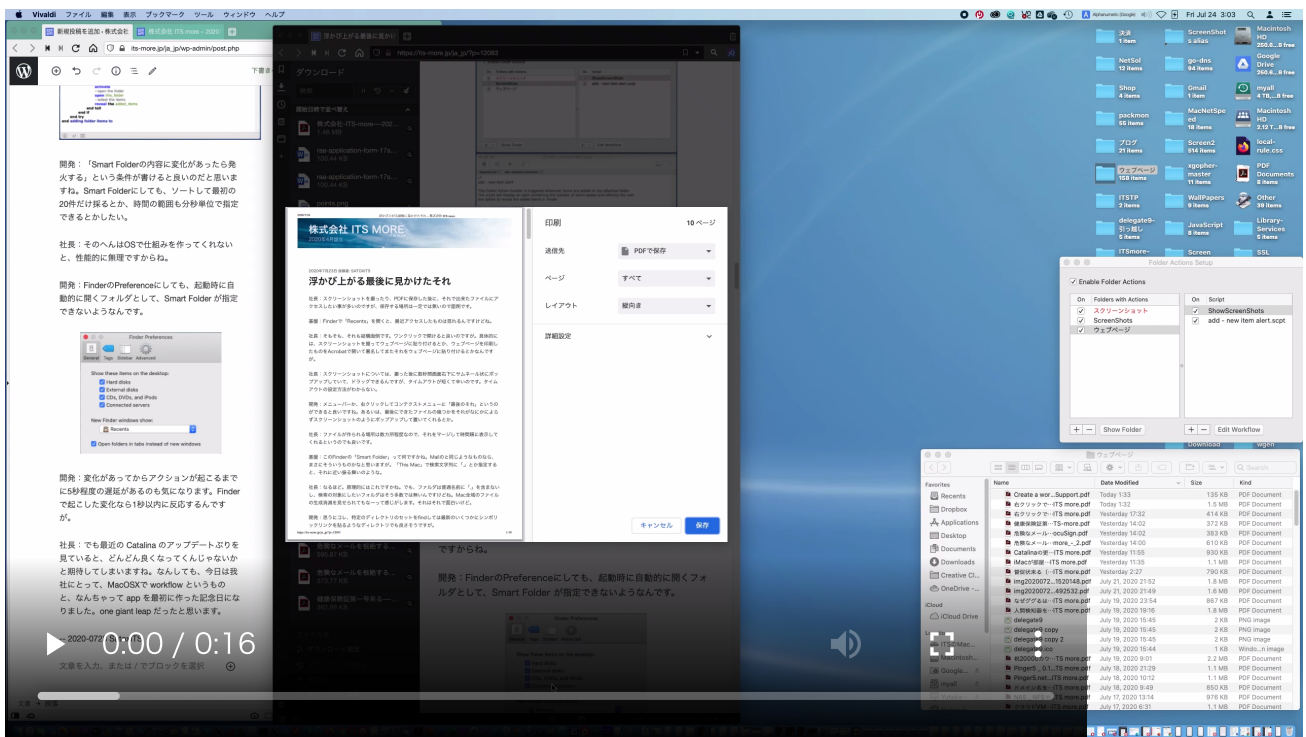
Vivaldi ファイル 編集 表示 ブックマーク ツール ウィンドウ ヘルプ

Fri Jul 24 3:03

新規投稿を追加 ‹ 株式会社

株式会社 ITS more – 2020/

its-more.jp/ja_jp/wp-admin/post.php

https://its-more.jp/ja_jp/?p=12063

下書き

開発：「Smart Folderの内容に変化があったら発火する」という条件が書けると良いのだと思いますね。Smart Folderにしても、ソートして最初の20件だけ採るとか、時間の範囲も分秒単位で指定できるとかしたい。

社長：そのへんはOSで仕組みを作ってくれないと、性能的に無理ですからね。

開発：FinderのPreferenceにしても、起動時に自動的に開くフォルダとして、Smart Folder が指定できないようなんです。

Finder Preferences

General Tags Sidebar Advanced

Show these items on the desktop:
Hard disks
External disks
CDs, DVDs, and iPods
Connected servers

New Finder windows show:
Recents

Open folders in tabs instead of new windows

開発：変化があってからアクションが起こるまでに5秒程度の遅延があるのも気になります。Finderで起こした変化なら1秒以内に反応するんですが。

社長：でも最近の Catalina のアップデートぶりを見ていると、どんどん良くなってくんじゃないかと期待してしまいますね。なんしても、今日は我社にとって、MacOSXで workflow というものと、なんちゃって app を最初に作った記念日になりました。one giant leap だったと思います。

-- 2020-0723 SatoxITS

文章を入力、または / でブロックを選択

文書 → 段落

ダウンロード

株式会社-ITS-more---2020...
1.46 MB

rsa-application-form-17s...
100.44 KB

rsa-application-form-17s...
100.44 KB

points.png

危険なメールを転載する...
385.87 KB

危険なメールを転載する...
373.77 KB

健康保険証第一号をもら...
371.82 KB

株式会社 ITS MORE
2020年6月創立

浮かび上がる最後に見かけたそれ

印刷

10 ページ

送信先
PDFで保存

ページ
すべて

レイアウト
縦向き

詳細設定

キャンセル
保存

ですからね。

開発：FinderのPreferenceにしても、起動時に自動的に開くフォルダとして、Smart Folder が指定できないようなんです。

0:00 / 0:16

決済 1 item
ScreenShots alias
Macintosh HD 250.6...8 free
NetSol 12 items
go-dns 94 items
Google Drive 250.6...8 free
Shop 4 items
Gmail 1 item
myall 4 TB,...8 free
packmon 55 items
MacNetSped 18 items
Macintosh HD 2.12 T...8 free
ブログ 21 items
Screen2 514 items
local-rule.css
ウェブページ 158 items
xgopher-master 11 items
PDF Documents 8 items
ITSTP 2 items
WallPapers 9 items
Other 39 items
delegate9-引っ越し 5 items
JavaScript 8 items
Library-Services 5 items
ITSmore-
Screen
SSL

Folder Actions Setup

Enable Folder Actions

| On | Folders with Actions |
|---|---|
| ✓ | スクリーンショット |
| ✓ | ScreenShots |
| ✓ | ウェブページ |

| On | Script |
|---|---|
| ✓ | ShowScreenShots |
| ✓ | add - new item alert.scpt |

Show Folder
Edit Workflow

ウェブページ

Favorites
Recents
Dropbox
Applications
Desktop
Documents
Downloads
Creative Cl...
OneDrive -...
iCloud
iCloud Drive

| Name | Date Modified | Size | Kind |
|---|---|---|---|
| Create a wor...Support.pdf | Today 1:33 | 135 KB | PDF Document |
| 右クリックで…ITS more.pdf | Today 1:32 | 1.5 MB | PDF Document |
| 右クリックで…ITS more.pdf | Yesterday 17:32 | 414 KB | PDF Document |
| 健康保険証第…ITS more.pdf | Yesterday 14:02 | 372 KB | PDF Document |
| 危険なメール…ocuSign.pdf | Yesterday 14:02 | 383 KB | PDF Document |
| 危険なメール…more_-_2.pdf | Yesterday 14:00 | 610 KB | PDF Document |
| Catalinaの更…ITS more.pdf | Yesterday 11:55 | 930 KB | PDF Document |
| iMacが崩壊…ITS more.pdf | Yesterday 11:35 | 1.1 MB | PDF Document |
| 要状况未る（…ITS more.pdf | Yesterday 2:27 | 790 KB | PDF Document |
| img20200072...1520148.pdf | July 21, 2020 21:52 | 1.8 MB | PDF Document |
| img20200072...492532.pdf | July 21, 2020 21:49 | 1.6 MB | PDF Document |
| なぜグダるん…ITS more.pdf | July 19, 2020 23:54 | 867 KB | PDF Document |
| 入間狭和器を…ITS more.pdf | July 19, 2020 19:16 | 1.8 MB | PDF Document |
| delegate9 | July 19, 2020 15:45 | 2 KB | PNG image |
| delegate9 copy | July 19, 2020 15:45 | 2 KB | PNG image |
| delegate9 copy 2 | July 19, 2020 15:45 | 2 KB | PNG image |
| delegate9.ico | July 19, 2020 15:44 | 1 KB | Windo...n image |
| 社2000年から…ITS more.pdf | July 19, 2020 9:01 | 2.2 MB | PDF Document |
| Pinger5...0.1...ITS more.pdf | July 18, 2020 21:29 | 1.1 MB | PDF Document |
| Pinger5.net...ITS more.pdf | July 18, 2020 10:12 | 1.1 MB | PDF Document |
| ドメインをを…ITS more.pdf | July 18, 2020 9:49 | 850 KB | PDF Document |
| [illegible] | July 17, 2020 13:14 | 976 KB | PDF Document |
| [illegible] | July 17, 2020 6:31 | 1.1 MB | PDF Document |